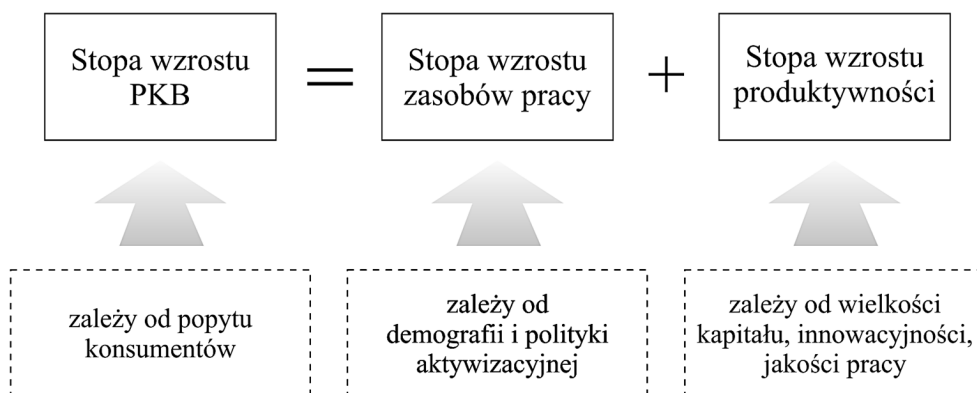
Stopa wzrostu PKB = Stopa wzrostu zasobów pracy + Stopa wzrostu produktywności

zależy od popytu konsumentów

zależy od demografii i polityki aktywizacyjnej

zależy od wielkości kapitału, innowacyjności, jakości pracy